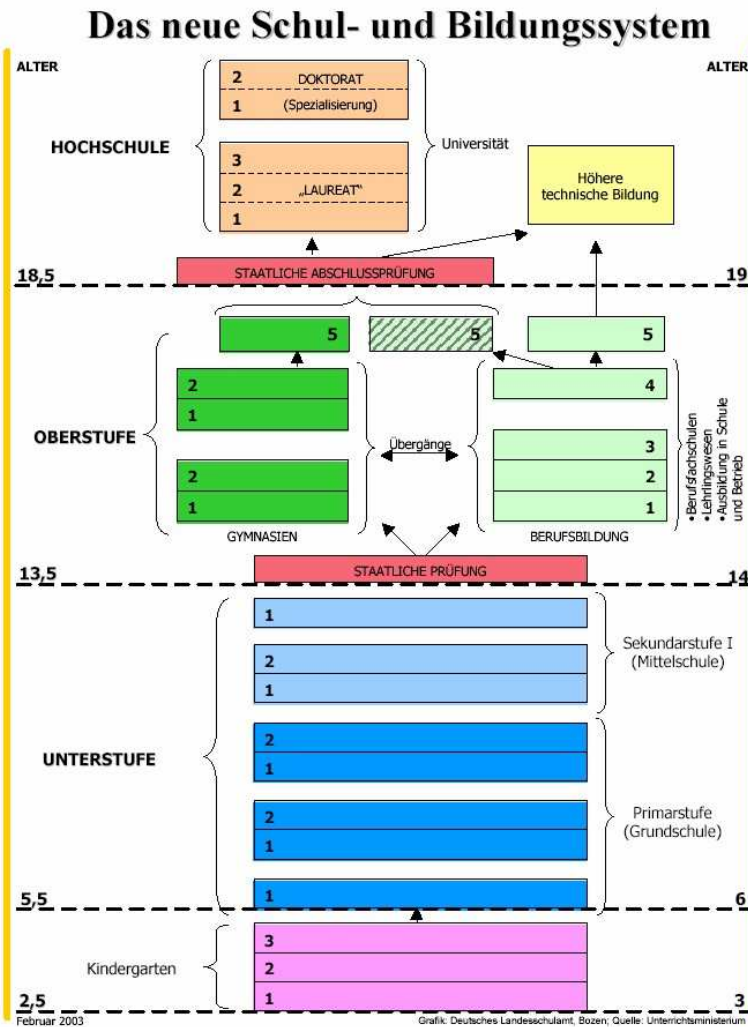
Das neue Schul- und Bildungssystem

ALTER

ALTER

2 DOKTORAT
1 (Spezialisierung)

HOCHSCHULE

3
2 „LAUREAT"
1

Universität

Höhere technische Bildung

18,5

STAATLICHE ABSCHLUSSPRÜFUNG

19

5

5

5

OBERSTUFE

2
1

2
1

Übergänge

4

3
2
1

• Berufsfachschulen
• Lehrlingswesen
• Ausbildung in Schule und Betrieb

GYMNASIEN

BERUFSBILDUNG

13,5

STAATLICHE PRÜFUNG

14

1

2
1

Sekundarstufe I (Mittelschule)

UNTERSTUFE

2
1

2
1

Primarstufe (Grundschule)

5,5

1

6

3
2
1

Kindergarten

2,5

3

Februar 2003

Grafik: Deutsches Landesschulamt, Bozen; Quelle: Unterrichtsministerium